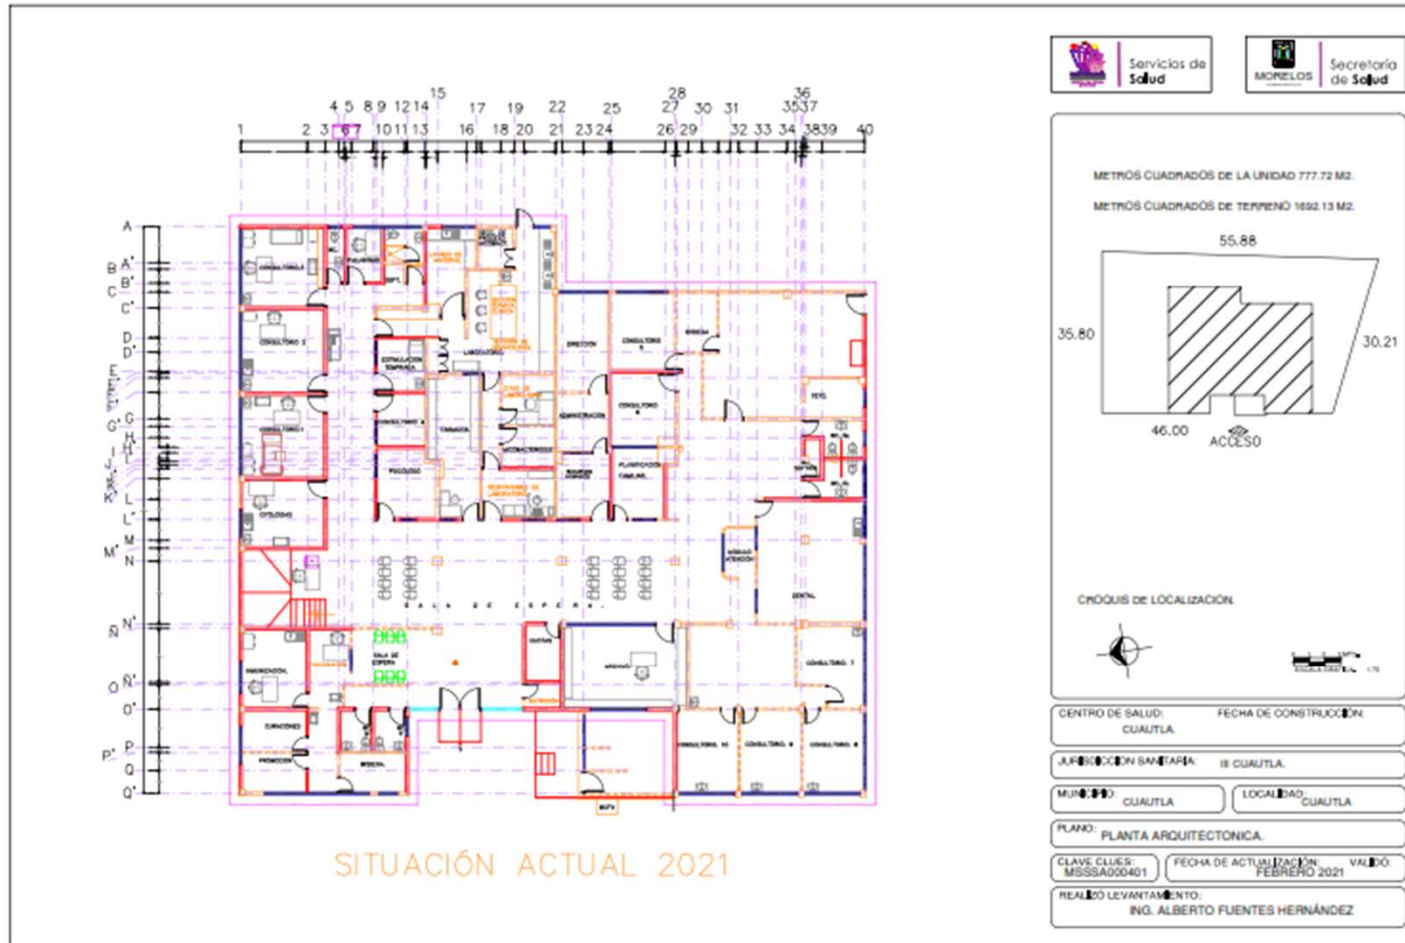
Servicios de Salud

MORELOS

Secretaría de Salud

METROS CUADRADOS DE LA UNIDAD 777.72 M2.

METROS CUADRADOS DE TERRENO 1692.13 M2.

55.88

35.80

30.21

46.00

ACCESO

CROQUIS DE LOCALIZACIÓN.

1 2 3 4 5 6 7 8 9 10 11 12 13 14 15 16 17 18 19 20 21 22 23 24 25 26 27 28 29 30 31 32 33 34 35 36 37 38 39 40

A A' B B' C C' D D' E F G G' H I J K L L' M M' N N' Ñ Ñ' O O' P P' Q Q'

CONSULTORIO 2

CONSULTORIO 3

CONSULTORIO 1

CITOLOGIAS

LABORATORIO

ESTABILIZACION TEMPRANA

CONSULTORIO 4

FARMACIA

PSICOLOGO

DIRECCION

CONSULTORIO 5

CONSULTORIO 6

ADMINISTRACION

PLANIFICACION FAMILIAR

SALA DE ESPERA

DENTAL

CONSULTORIO 7

CONSULTORIO 8

CONSULTORIO 9

CONSULTORIO 10

ARCHIVO

INMUNIZACIONES

CURACIONES

PROMOCION

SALA DE ESPERA

SITUACIÓN ACTUAL 2021

CENTRO DE SALUD: CUAUTLA

FECHA DE CONSTRUCCION:

JURISDICCION SANITARIA: III CUAUTLA.

MUNICIPIO: CUAUTLA

LOCALIDAD: CUAUTLA

PLANO: PLANTA ARQUITECTONICA.

CLAVE CLUES: MSSSA000401

FECHA DE ACTUALIZACION: FEBRERO 2021

VALIDÓ:

REALIZÓ LEVANTAMIENTO: ING. ALBERTO FUENTES HERNÁNDEZ